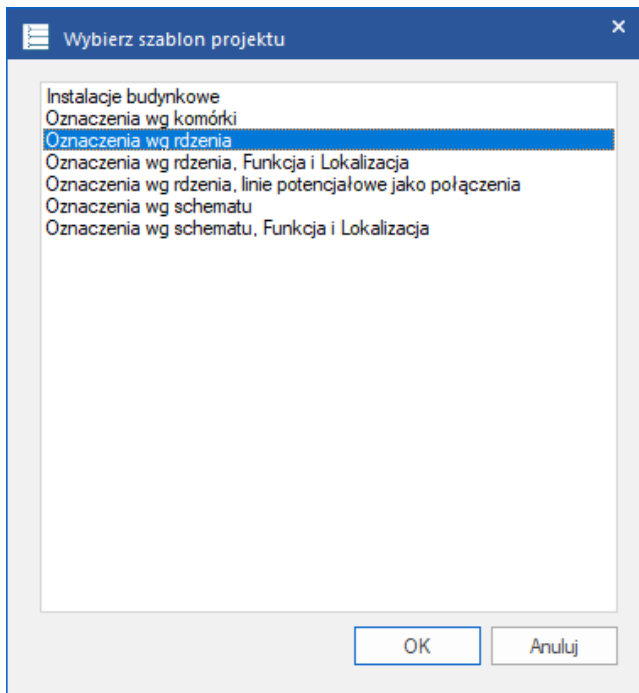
Wybierz szablon projektu

×

Instalacje budynkowe
Oznaczenia wg komórki
Oznaczenia wg rdzenia
Oznaczenia wg rdzenia, Funkcja i Lokalizacja
Oznaczenia wg rdzenia, linie potencjałowe jako połączenia
Oznaczenia wg schematu
Oznaczenia wg schematu, Funkcja i Lokalizacja

OK

Anuluj